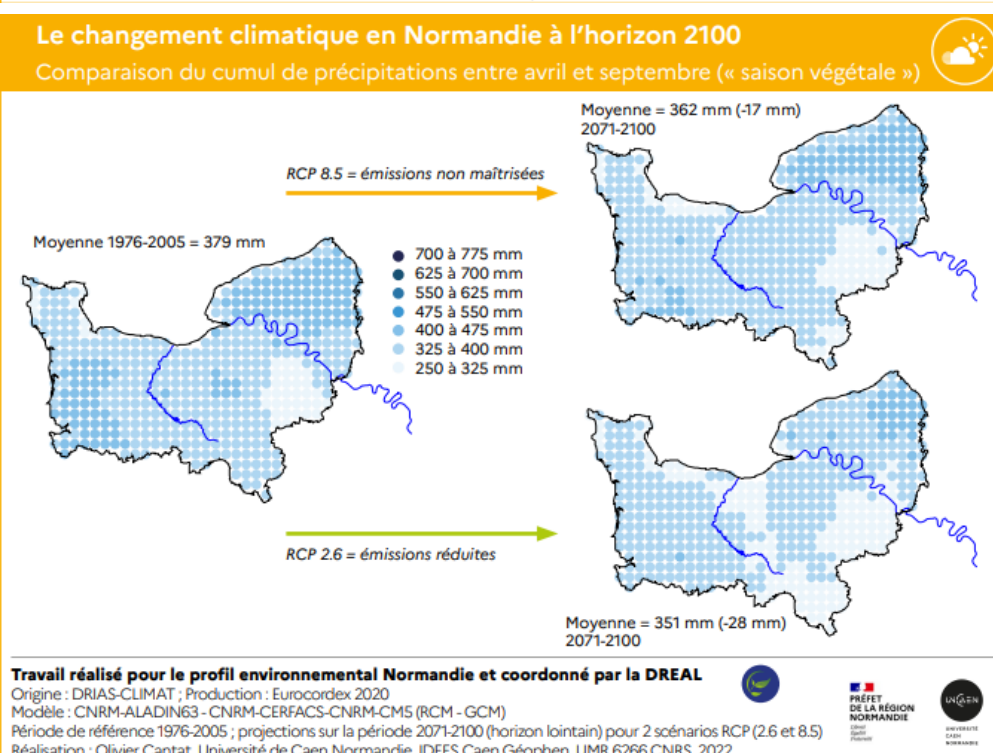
Le changement climatique en Normandie à l'horizon 2100
Comparaison du cumul de précipitations entre avril et septembre (« saison végétale »)

Moyenne = 362 mm (-17 mm)
2071-2100

RCP 8.5 = émissions non maîtrisées

Moyenne 1976-2005 = 379 mm

700 à 775 mm
625 à 700 mm
550 à 625 mm
475 à 550 mm
400 à 475 mm
325 à 400 mm
250 à 325 mm

RCP 2.6 = émissions réduites

Moyenne = 351 mm (-28 mm)
2071-2100

Travail réalisé pour le profil environnemental Normandie et coordonné par la DREAL
Origine : DRIAS-CLIMAT ; Production : Eurocordex 2020
Modèle : CNRM-ALADIN63 - CNRM-CERFACS-CNRM-CM5 (RCM - GCM)
Période de référence 1976-2005 ; projections sur la période 2071-2100 (horizon lointain) pour 2 scénarios RCP (2.6 et 8.5)
Réalisation : Olivier Cantat, Université de Caen Normandie, IDEES Caen Géophen, UMR 6266 CNRS, 2022

PRÉFET DE LA RÉGION NORMANDIE
Liberté Égalité Fraternité

UNICAEN
UNIVERSITÉ CAEN NORMANDIE